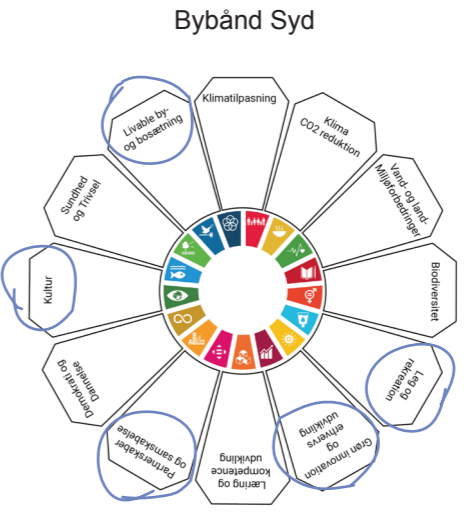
Bybånd Syd

Klimatilpasning

Klima
CO2 reduktion

Vand- og land.
Miljøforbedringer

Biodiversitet

Leg og
rekreation

Grøn innovation
og
erhvervs
udvikling

Læring og
kompetence
udvikling

Partnerskaber
og samskabelse

Demokrati og
Dannelse

Kultur

Sundhed
og Trivsel

Livable by-
og bosætning